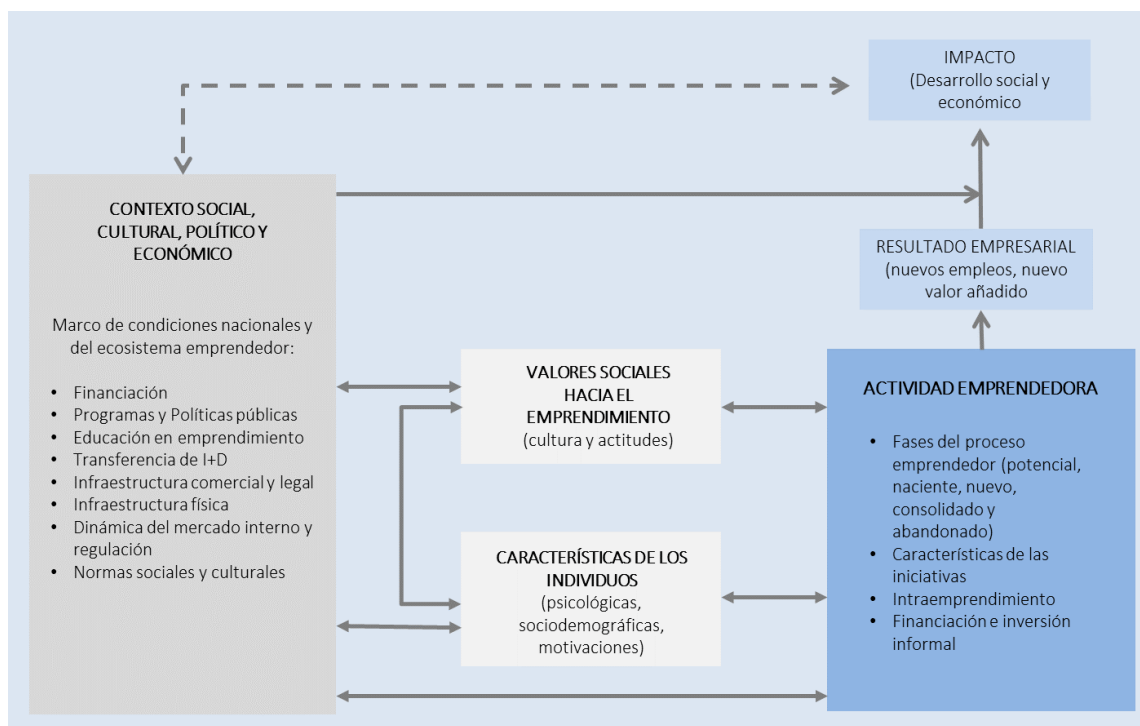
IMPACTO
(Desarrollo social y económico)

CONTEXTO SOCIAL, CULTURAL, POLÍTICO Y ECONÓMICO

Marco de condiciones nacionales y del ecosistema emprendedor:

- Financiación
- Programas y Políticas públicas
- Educación en emprendimiento
- Transferencia de I+D
- Infraestructura comercial y legal
- Infraestructura física
- Dinámica del mercado interno y regulación
- Normas sociales y culturales

RESULTADO EMPRESARIAL
(nuevos empleos, nuevo valor añadido

VALORES SOCIALES HACIA EL EMPRENDIMIENTO
(cultura y actitudes)

ACTIVIDAD EMPRENDEDORA

- Fases del proceso emprendedor (potencial, naciente, nuevo, consolidado y abandonado)
- Características de las iniciativas
- Intraemprendimiento
- Financiación e inversión informal

CARACTERÍSTICAS DE LOS INDIVIDUOS
(psicológicas, sociodemográficas, motivaciones)